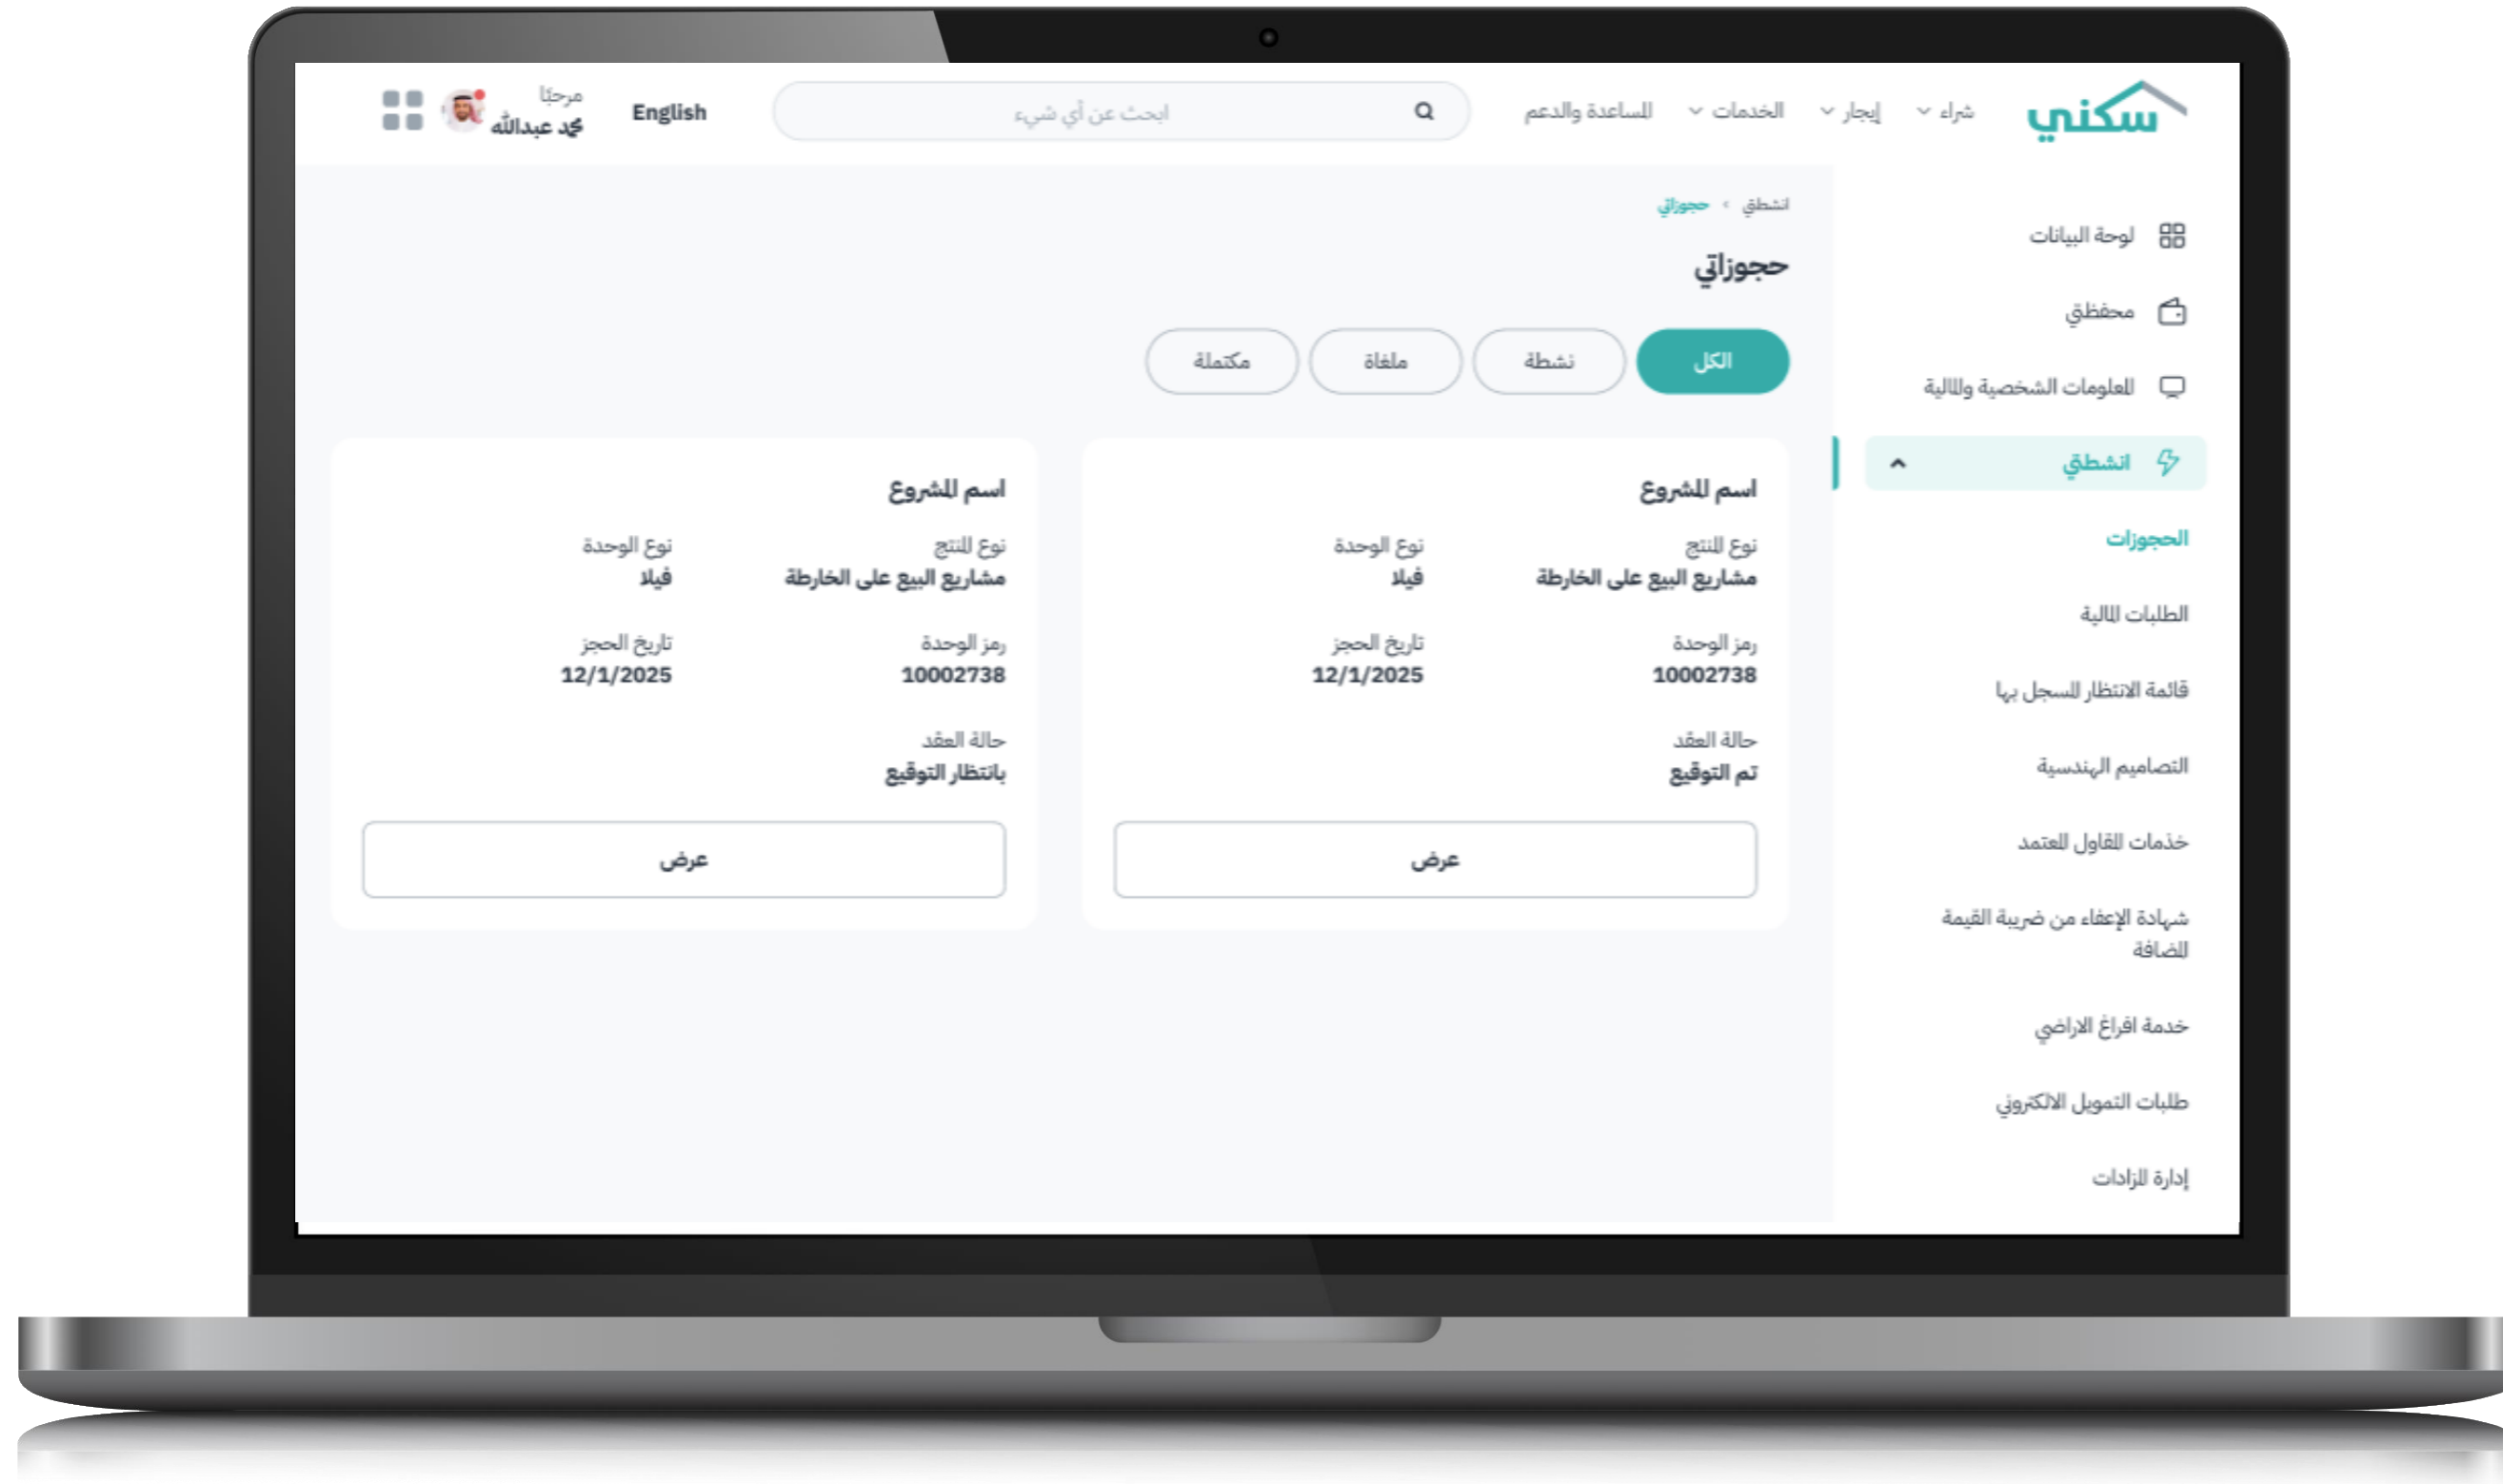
سكني

شراء إيجار الخدمات المساعدة والدعم

ابحث عن أي شيء

English

مرحبًا
محمد عبدالله

لوحة البيانات

محفظتي

المعلومات الشخصية والمالية

انشطتي

الحجوزات

الطلبات المالية

قائمة الانتظار المسجل بها

التصاميم الهندسية

خدمات المقاول المعتمد

شهادة الإعفاء من ضريبة القيمة المضافة

خدمة افراغ الاراضي

طلبات التمويل الالكتروني

إدارة المزادات

انشطتي › حجوزاتي

حجوزاتي

الكل نشطة ملغاة مكتملة

اسم المشروع

نوع المنتج
مشاريع البيع على الخارطة

نوع الوحدة
فيلا

رمز الوحدة
10002738

تاريخ الحجز
12/1/2025

حالة العقد
تم التوقيع

عرض

اسم المشروع

نوع المنتج
مشاريع البيع على الخارطة

نوع الوحدة
فيلا

رمز الوحدة
10002738

تاريخ الحجز
12/1/2025

حالة العقد
بانتظار التوقيع

عرض